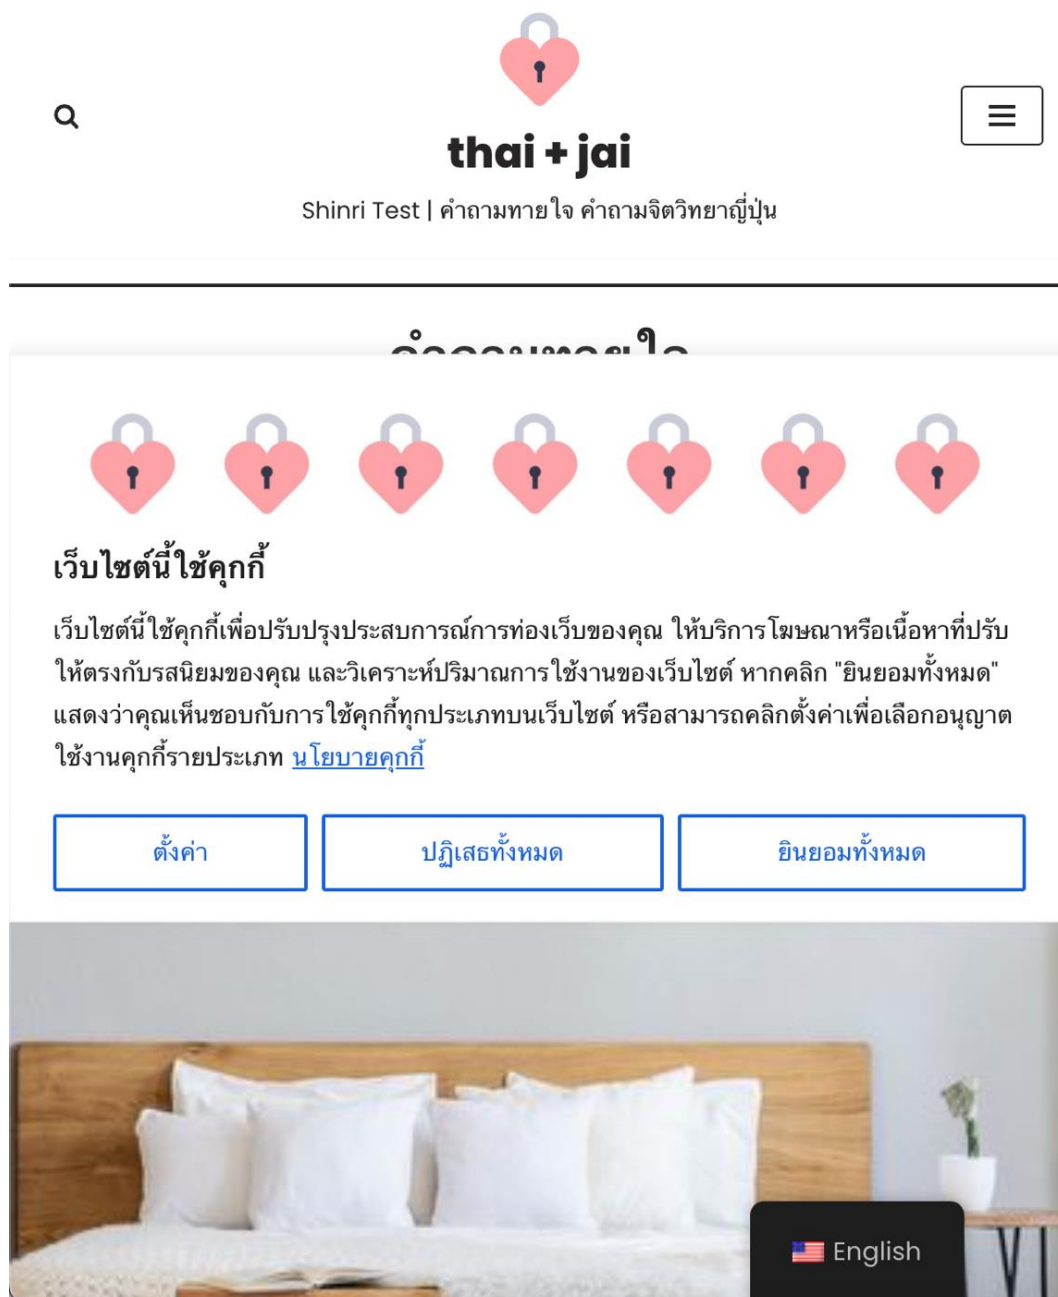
thai + jai

Shinri Test | คำถามทายใจ คำถามจิตวิทยาญี่ปุ่น

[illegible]

เว็บไซต์นี้ใช้คุกกี้

เว็บไซต์นี้ใช้คุกกี้เพื่อปรับปรุงประสบการณ์การท่องเว็บของคุณ ให้บริการโฆษณาหรือเนื้อหาที่ปรับให้ตรงกับรสนิยมของคุณ และวิเคราะห์ปริมาณการใช้งานของเว็บไซต์ หากคลิก "ยินยอมทั้งหมด" แสดงว่าคุณเห็นชอบกับการใช้คุกกี้ทุกประเภทบนเว็บไซต์ หรือสามารถคลิกตั้งค่าเพื่อเลือกอนุญาตใช้งานคุกกี้รายประเภท นโยบายคุกกี้

ตั้งค่า

ปฏิเสธทั้งหมด

ยินยอมทั้งหมด

English